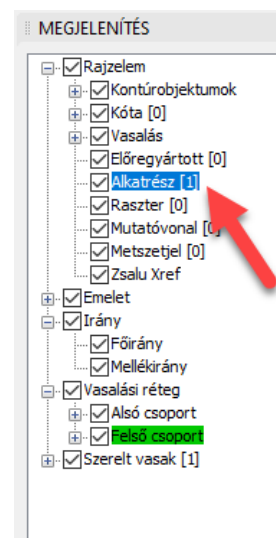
MEGJELENÍTÉS
Rajzelem
Kontúrobjektumok
Kóta [0]
Vasalás
Előregyártott [0]
Alkatrész [1]
Raszter [0]
Mutatóvonal [0]
Metszetjel [0]
Zsalu Xref
Emelet
Irány
Főirány
Mellékirány
Vasalási réteg
Alsó csoport
Felső csoport
Szerelt vasak [1]